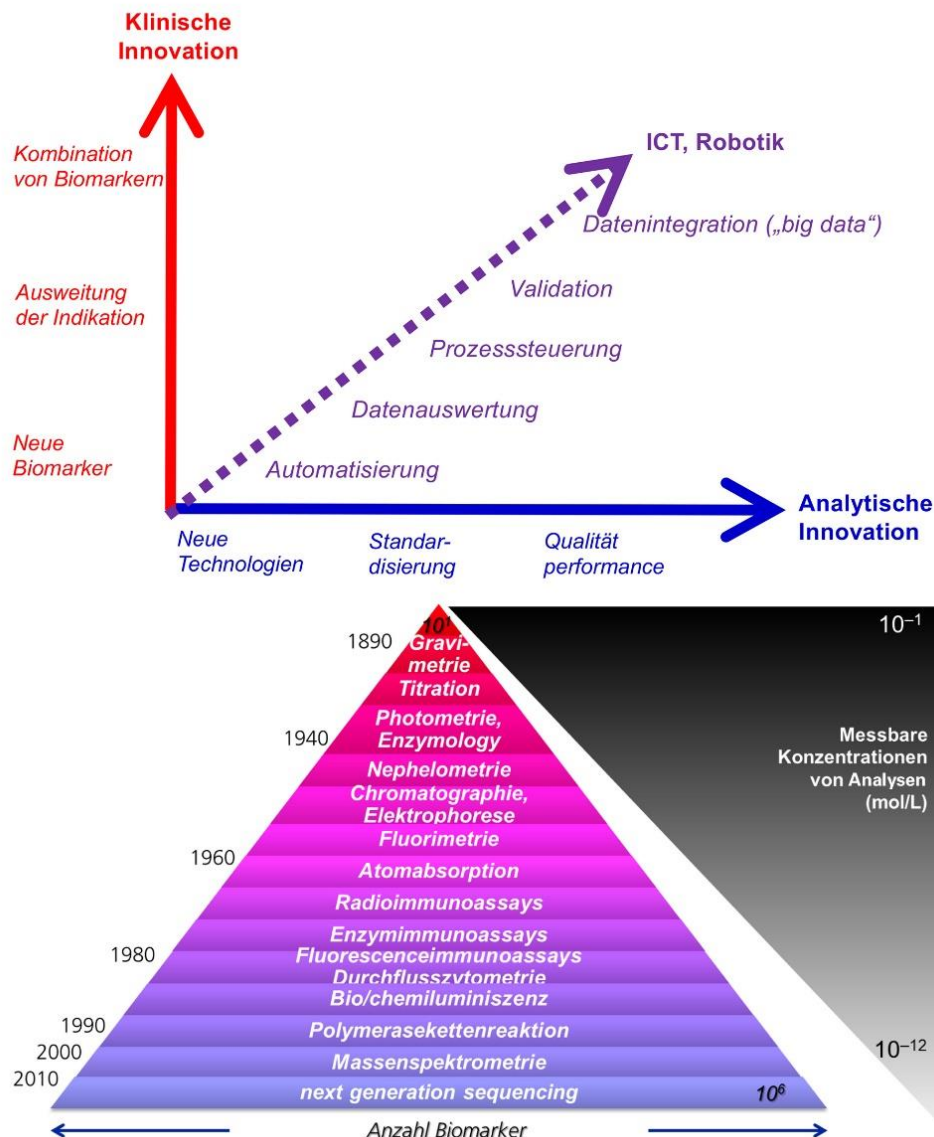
Klinische Innovation

Kombination von Biomarkern

Ausweitung der Indikation

Neue Biomarker

ICT, Robotik

Datenintegration („big data")

Validation

Prozesssteuerung

Datenauswertung

Automatisierung

Analytische Innovation

Neue Technologien

Standardisierung

Qualität performance

$10^1$

1890

Gravimetrie

Titration

1940

Photometrie, Enzymology

Nephelometrie

Chromatographie, Elektrophorese

1960

Fluorimetrie

Atomabsorption

Radioimmunoassays

1980

Enzymimmunoassays

Fluorescenceimmunoassays

Durchflusszytometrie

Bio/chemiluminiszenz

1990

Polymerasekettenreaktion

2000

Massenspektrometrie

2010

next generation sequencing

$10^6$

Anzahl Biomarker

$10^{-1}$

Messbare Konzentrationen von Analysen (mol/L)

$10^{-12}$